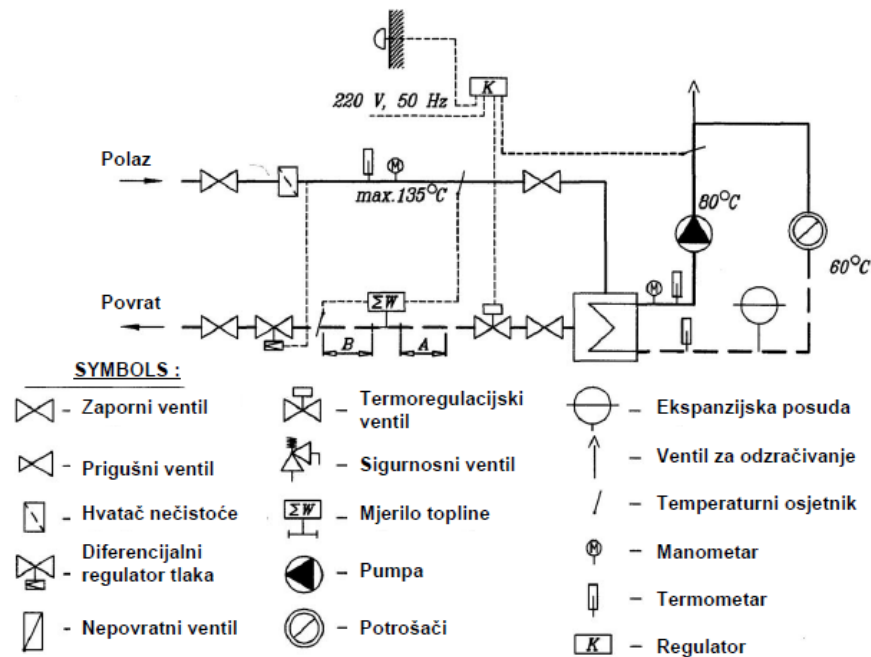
220 V, 50 Hz
K
Polaz
max.135°C
80°C
60°C
Povrat
ΣW
B
A

SYMBOLS :

- Zaporni ventil
- Prigušni ventil
- Hvatač nečistoće
Diferencijalni
- regulator tlaka
- Nepovratni ventil

- Termoregulacijski ventil
- Sigurnosni ventil
ΣW - Mjerilo topline
- Pumpa
- Potrošači

- Ekspanzijska posuda
- Ventil za odzračivanje
- Temperaturni osjetnik
- Manometar
- Termometar
K - Regulator